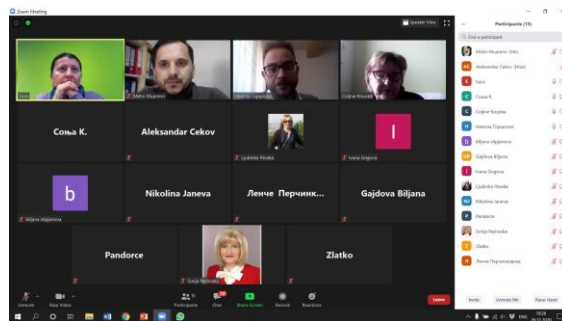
Zoom Meeting

Speaker View

Мето Ќашаев

Сашко Горски

Софија Бошева

Соња К.

Aleksandar Cekov

Ljubinka Ristikj

Ivana Gogova

Biljana Jakimova

Nikolina Janeva

Ленче Перчинк...

Gajdova Biljana

Pandorce

Zlatko

Sonja Pechovska

Participants (15)

Find a participant

Мето Ќашаев (Me)

Aleksandar Cekov (Host)

Sava

Соња К.

Софија Бошева

Ивонка Горшкова

biljana jakimova

Gajdova Biljana

Ivana Gogova

Ljubinka Ristikj

Nikolina Janeva

Pandorce

Sonja Pechovska

Zlatko

Ленче Перчинковска

Invite

Unmute Me

Raise Hand

Unmute

Start Video

Participants

Chat

Share Screen

Record

Reactions

Leave